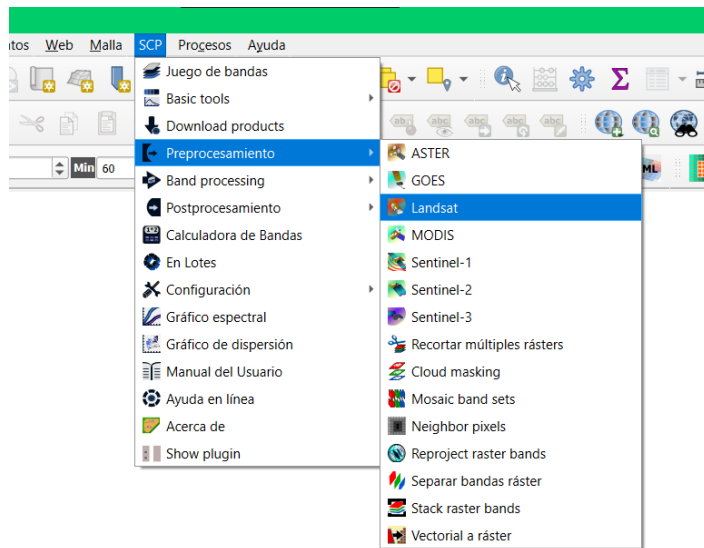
atos Web Malla SCP Procesos Ayuda

Min 60

Juego de bandas
Basic tools
Download products
Preprocesamiento
Band processing
Postprocesamiento
Calculadora de Bandas
En Lotes
Configuración
Gráfico espectral
Gráfico de dispersión
Manual del Usuario
Ayuda en línea
Acerca de
Show plugin

ASTER
GOES
Landsat
MODIS
Sentinel-1
Sentinel-2
Sentinel-3
Recortar múltiples rásters
Cloud masking
Mosaic band sets
Neighbor pixels
Reproject raster bands
Separar bandas ráster
Stack raster bands
Vectorial a ráster